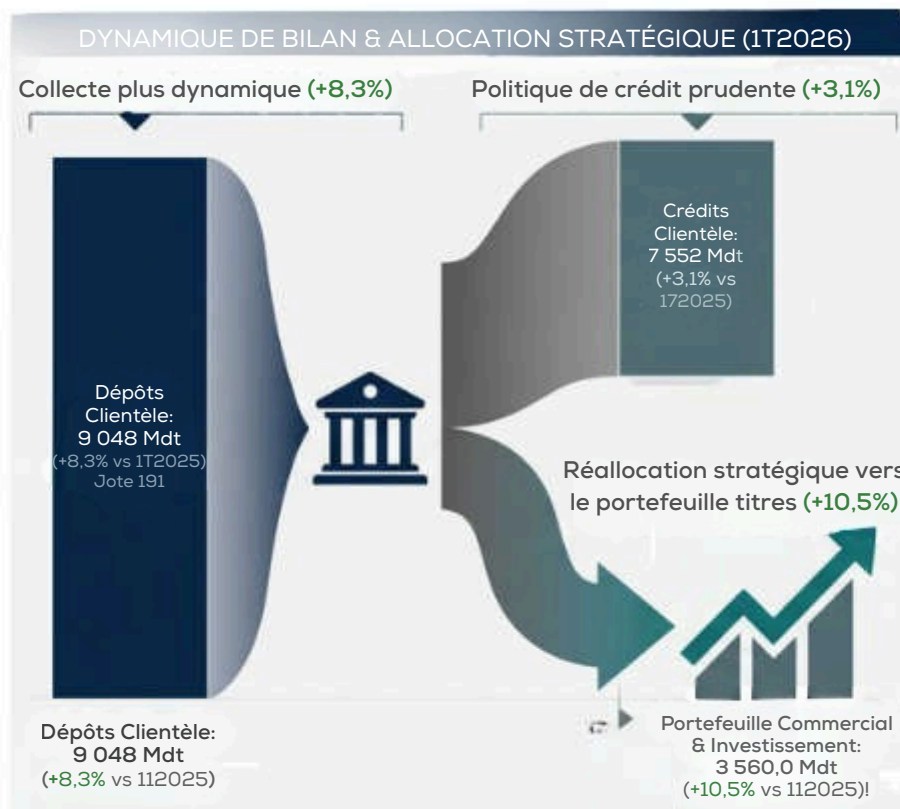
DYNAMIQUE DE BILAN & ALLOCATION STRATÉGIQUE (1T2026)

Collecte plus dynamique (+8,3%)

Politique de crédit prudente (+3,1%)

Crédits Clientèle: 7 552 Mdt (+3,1% vs 172025)

Dépôts Clientèle: 9 048 Mdt (+8,3% vs 1T2025) Jote 191

Réallocation stratégique vers le portefeuille titres (+10,5%)

Dépôts Clientèle: 9 048 Mdt (+8,3% vs 112025)

Portefeuille Commercial & Investissement: 3 560,0 Mdt (+10,5% vs 112025)!